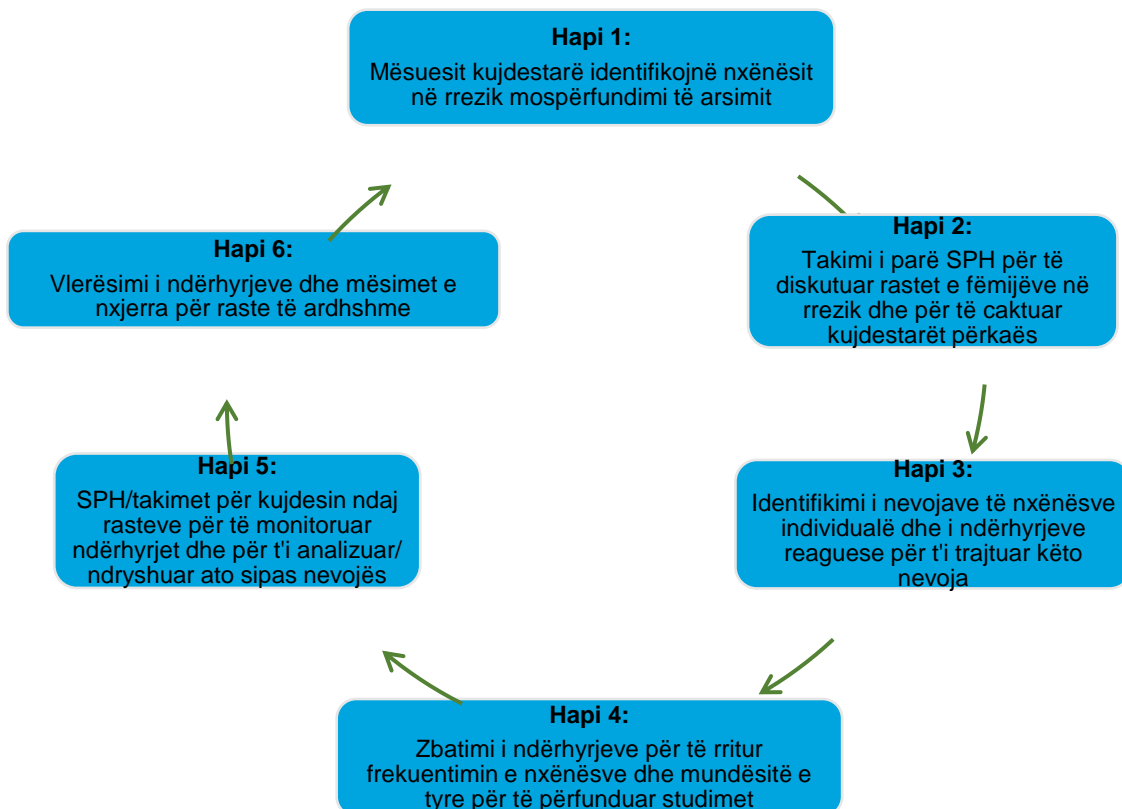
Hapi 1:
Mësuesit kujdestarë identifikojnë nxënësit në rrezik mospërfundimi të arsimit

Hapi 2:
Takimi i parë SPH për të diskutuar rastet e fëmijëve në rrezik dhe për të caktuar kujdestarët përkaës

Hapi 3:
Identifikimi i nevojave të nxënësve individualë dhe i ndërhyrjeve reaguese për t'i trajtuar këto nevoja

Hapi 4:
Zbatimi i ndërhyrjeve për të rritur frekuentimin e nxënësve dhe mundësitë e tyre për të përfunduar studimet

Hapi 5:
SPH/takimet për kujdesin ndaj rasteve për të monitoruar ndërhyrjet dhe për t'i analizuar/ ndryshuar ato sipas nevojës

Hapi 6:
Vlerësimi i ndërhyrjeve dhe mësimet e nxjerra për raste të ardhshme